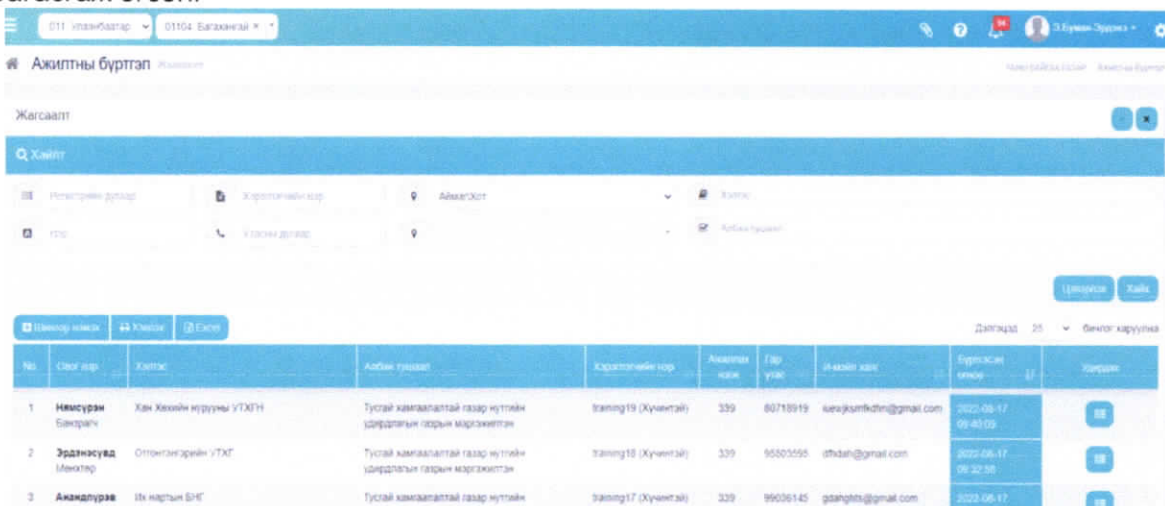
011 Улаанбаатар 01104 Багахангай × 94 Э.Бумаа-Эрдэнэ

Ажилтны бүртгэл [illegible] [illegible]

Жагсаалт

Хайлт

Регистрийн дугаар | Хэрэглэгчийн нэр | Аймаг/Хот | Хэлтэс
Нэр | Утасны дугаар | | Албан тушаал

Цэвэрлэх Хайх

Шинээр нэмэх Хэвлэх Excel

Дэлгэцэд 25 бичлэг харуулна

| No. | Овог нэр | Хэлтэс | Албан тушаал | Хэрэглэгчийн нэр | Ажиллах хэсэг | Гар утас | И-мэйл хаяг | Бүртгэсэн огноо | Үйлдэл |
|---|---|---|---|---|---|---|---|---|---|
| 1 | Нямсүрэн Баярцэг | Хан Хөхийн нуруунь УТХГН | Тусгай хамгаалалттай газар нутгийн удирдлагын газрын мэргэжилтэн | training19 (Хүчинтэй) | 339 | 80718919 | saewjksmfkdfm@gmail.com | 2022-06-17 09:40:09 | |
| 2 | Эрдэнэсувд Мөнхтөр | Отгонтэнгэрийн УТХГ | Тусгай хамгаалалттай газар нутгийн удирдлагын газрын мэргэжилтэн | training18 (Хүчинтэй) | 339 | 95503556 | dfkdah@gmail.com | 2022-06-17 09:32:58 | |
| 3 | Анандүрээ | Их нартын БНГ | Тусгай хамгаалалттай газар нутгийн | training17 (Хүчинтэй) | 339 | 99036145 | gdanghts@gmail.com | 2022-06-17 | |